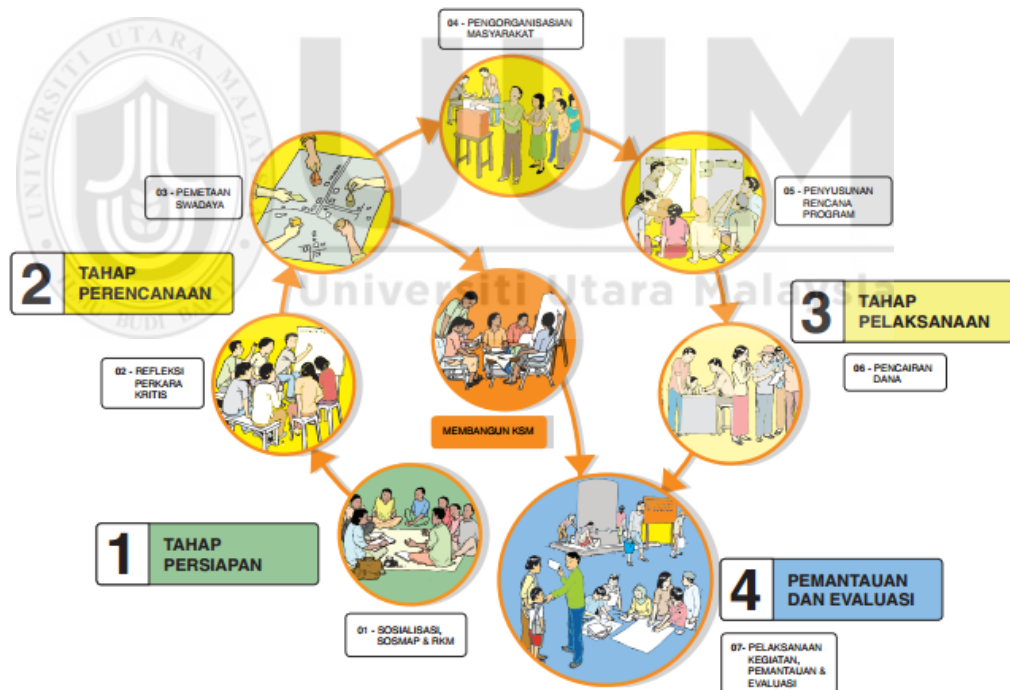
04 - PENGORGANISASIAN MASYARAKAT

03 - PEMETAAN SWADAYA

05 - PENYUSUNAN RENCANA PROGRAM

2 TAHAP PERENCANAAN

3 TAHAP PELAKSANAAN

02 - REFLEKSI PERKARA KRITIS

06 - PENCAIRAN DANA

MEMBANGUN KSM

1 TAHAP PERSIAPAN

4 PEMANTAUAN DAN EVALUASI

01 - SOSIALISASI, SOSMAP & RKM

07- PELAKSANAAN KEGIATAN, PEMANTAUAN & EVALUASI

UUM
Universiti Utara Malaysia
UNIVERSITI UTARA MALAYSIA
BUDI BAHASA